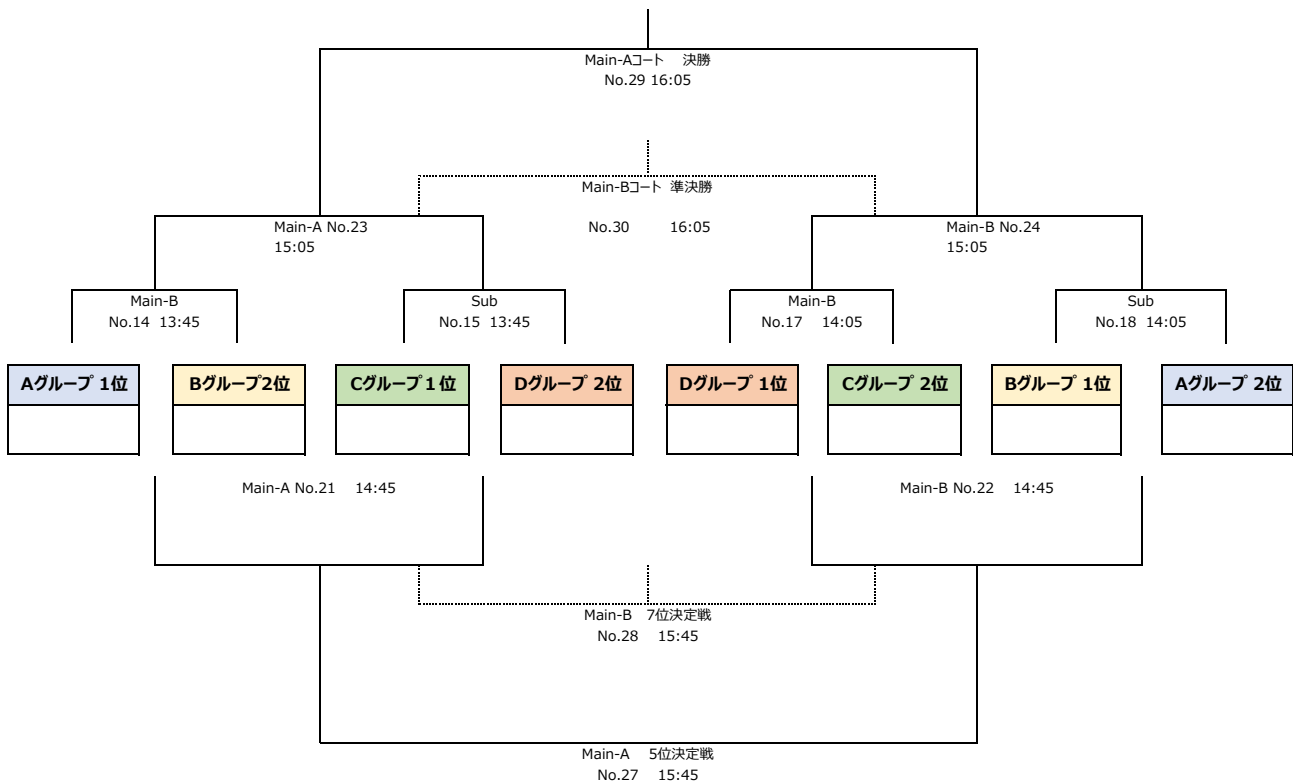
Main-Aコート　決勝
No.29 16:05

Main-Bコート 準決勝
No.30　　16:05

Main-A No.23
15:05

Main-B No.24
15:05

Main-B
No.14 13:45

Sub
No.15 13:45

Main-B
No.17 14:05

Sub
No.18 14:05

| Aグループ 1位 | Bグループ2位 | Cグループ１位 | Dグループ 2位 | Dグループ 1位 | Cグループ 2位 | Bグループ 1位 | Aグループ 2位 |
|---|---|---|---|---|---|---|---|
| | | | | | | | |

Main-A No.21　14:45

Main-B No.22　14:45

Main-B　7位決定戦
No.28　15:45

Main-A　5位決定戦
No.27　15:45